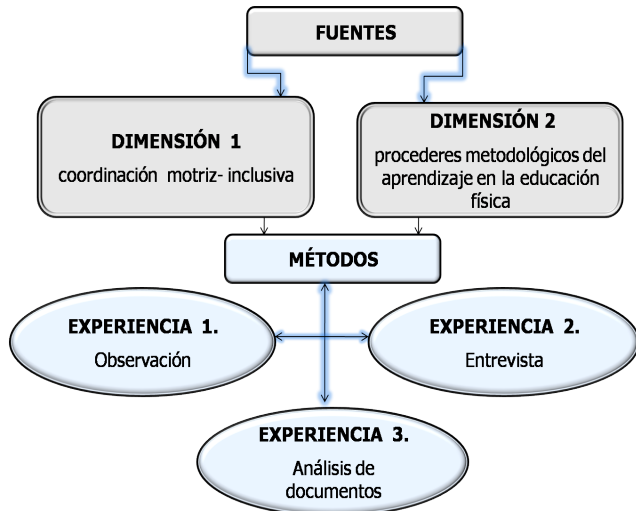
FUENTES

DIMENSIÓN 1
coordinación motriz- inclusiva

DIMENSIÓN 2
procederes metodológicos del aprendizaje en la educación física

MÉTODOS

EXPERIENCIA 1.
Observación

EXPERIENCIA 2.
Entrevista

EXPERIENCIA 3.
Análisis de documentos